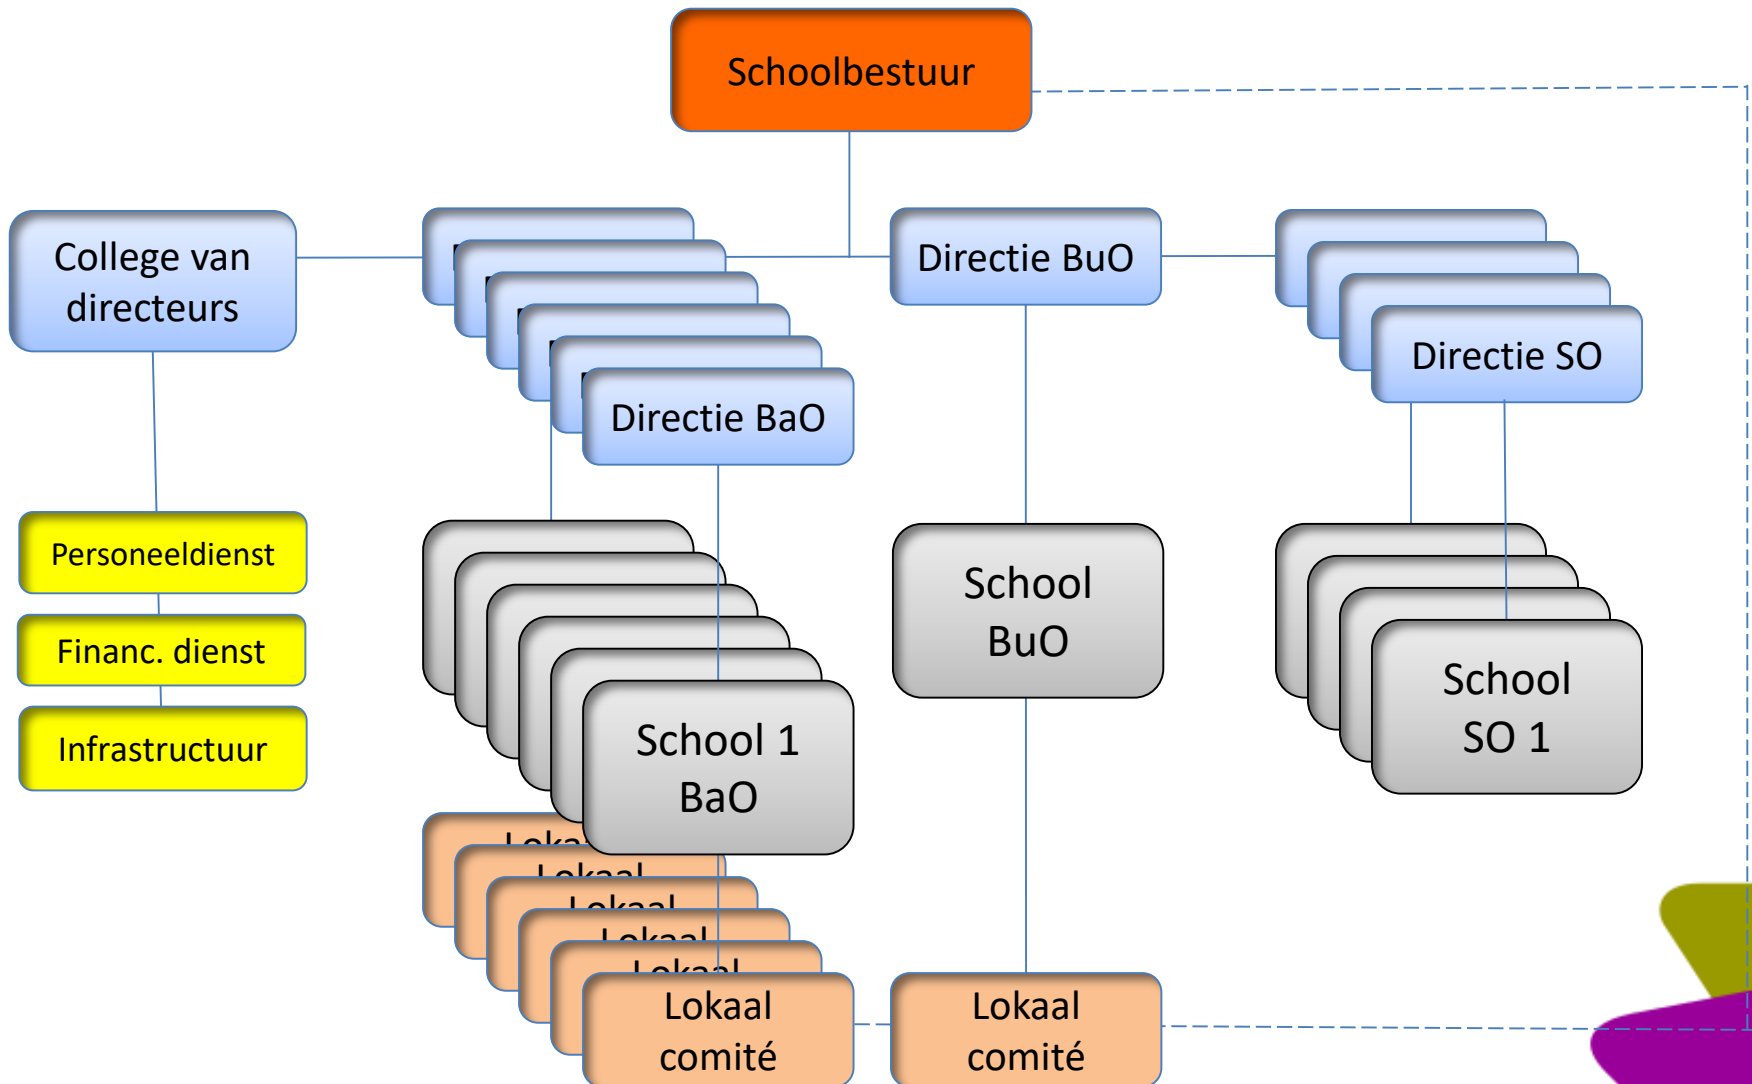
Schoolbestuur

College van directeurs

Directie BaO

Directie BuO

Directie SO

Personeeldienst

Financ. dienst

Infrastructuur

School 1 BaO

School BuO

School SO 1

Loka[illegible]

Lokaal

Lokaal

Lokaal

Lokaal

Lokaal comité

Lokaal comité